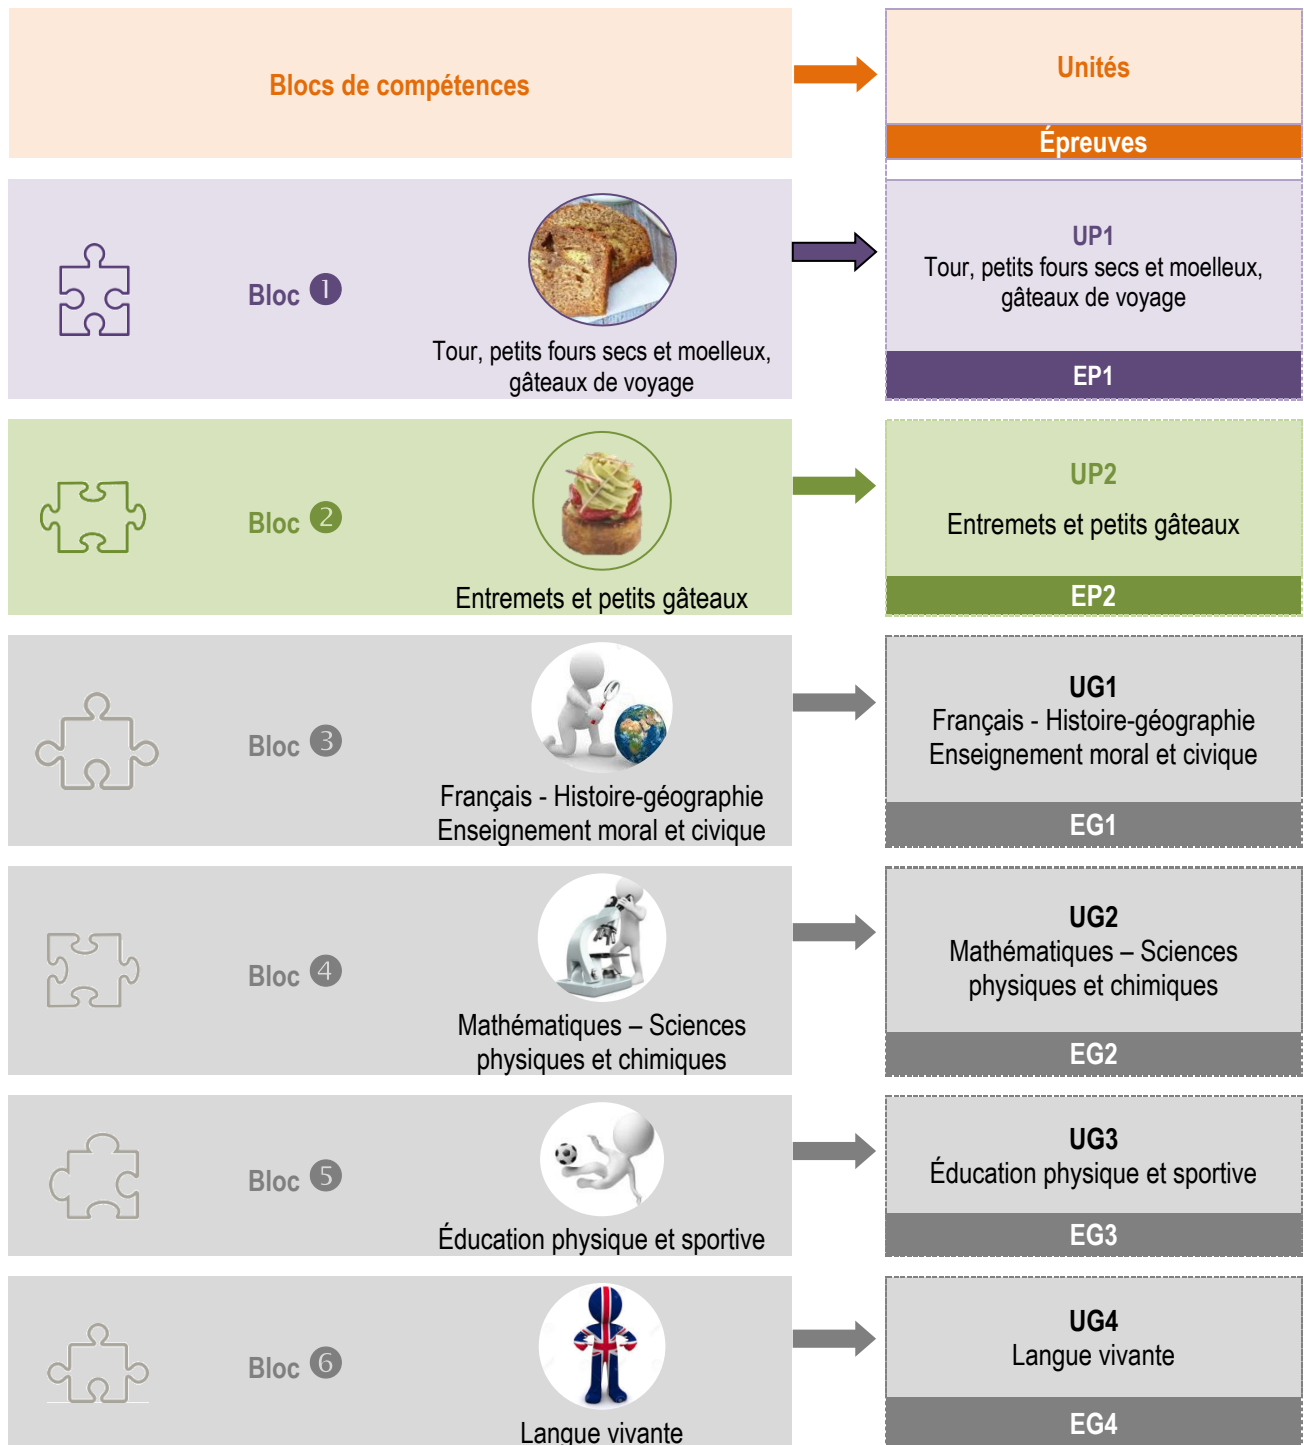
Blocs de compétences

Unités

Épreuves

Bloc 1

Tour, petits fours secs et moelleux, gâteaux de voyage

UP1
Tour, petits fours secs et moelleux, gâteaux de voyage

EP1

Bloc 2

Entremets et petits gâteaux

UP2

Entremets et petits gâteaux

EP2

Bloc 3

Français - Histoire-géographie
Enseignement moral et civique

UG1
Français - Histoire-géographie
Enseignement moral et civique

EG1

Bloc 4

Mathématiques – Sciences physiques et chimiques

UG2
Mathématiques – Sciences physiques et chimiques

EG2

Bloc 5

Éducation physique et sportive

UG3
Éducation physique et sportive

EG3

Bloc 6

Langue vivante

UG4
Langue vivante

EG4